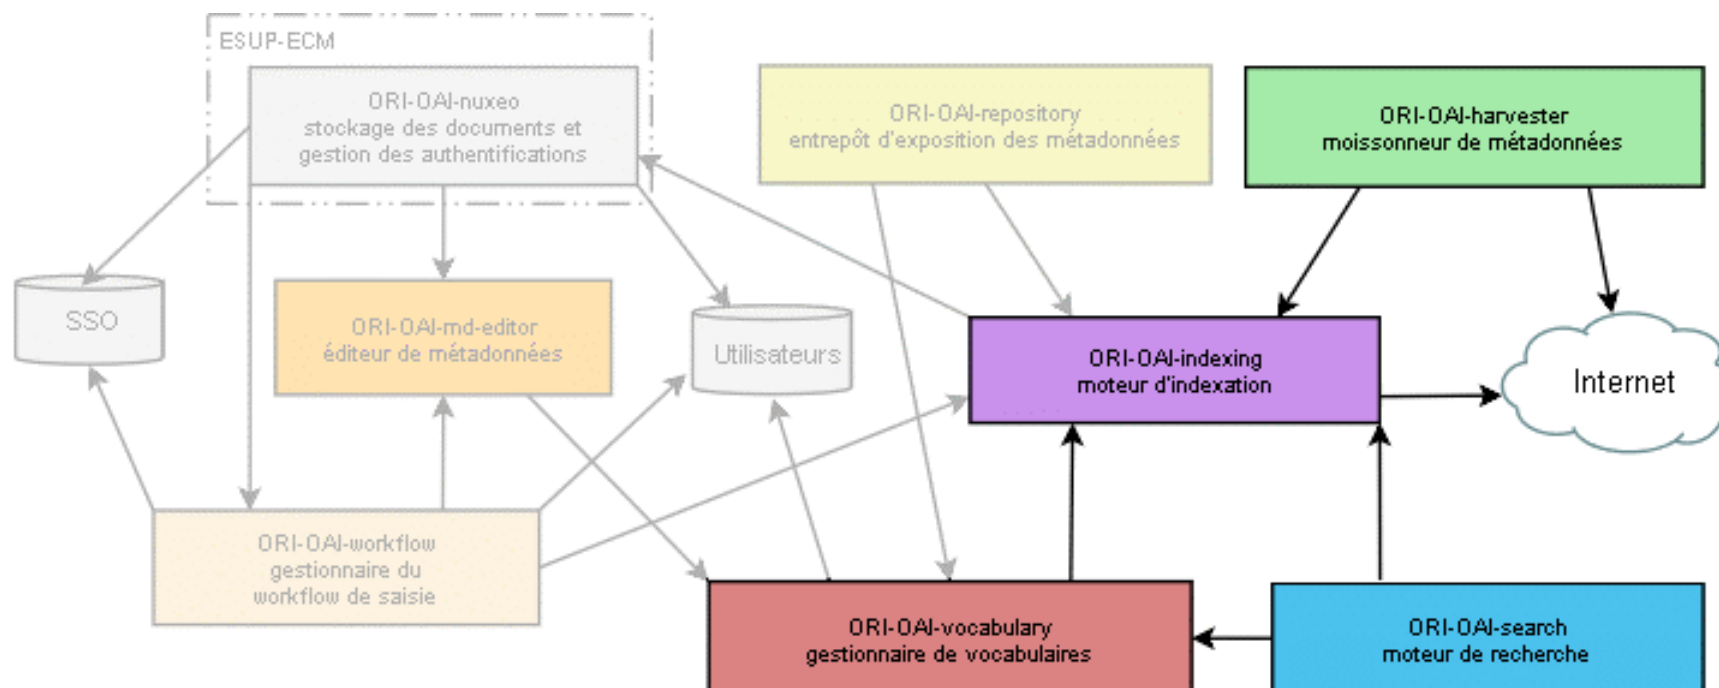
ESUP-ECM

ORI-OAI-nuxeo
stockage des documents et
gestion des authentifications

ORI-OAI-repository
entrepôt d'exposition des métadonnées

ORI-OAI-harvester
moissonneur de métadonnées

SSO

ORI-OAI-md-editor
éditeur de métadonnées

Utilisateurs

ORI-OAI-indexing
moteur d'indexation

Internet

ORI-OAI-workflow
gestionnaire du
workflow de saisie

ORI-OAI-vocabulary
gestionnaire de vocabulaires

ORI-OAI-search
moteur de recherche